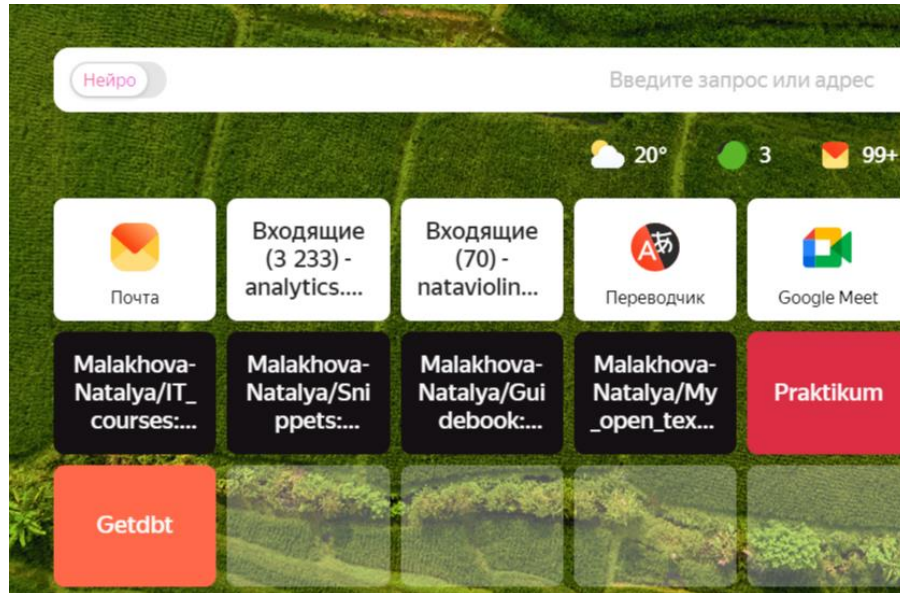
Нейро

Введите запрос или адрес

20° 3 99+

Почта

Входящие (3 233) - analytics....

Входящие (70) - nataviolin...

Переводчик

Google Meet

Malakhova-Natalya/IT_courses:...

Malakhova-Natalya/Snippets:...

Malakhova-Natalya/Guidebook:...

Malakhova-Natalya/My_open_tex...

Praktikum

Getdbt